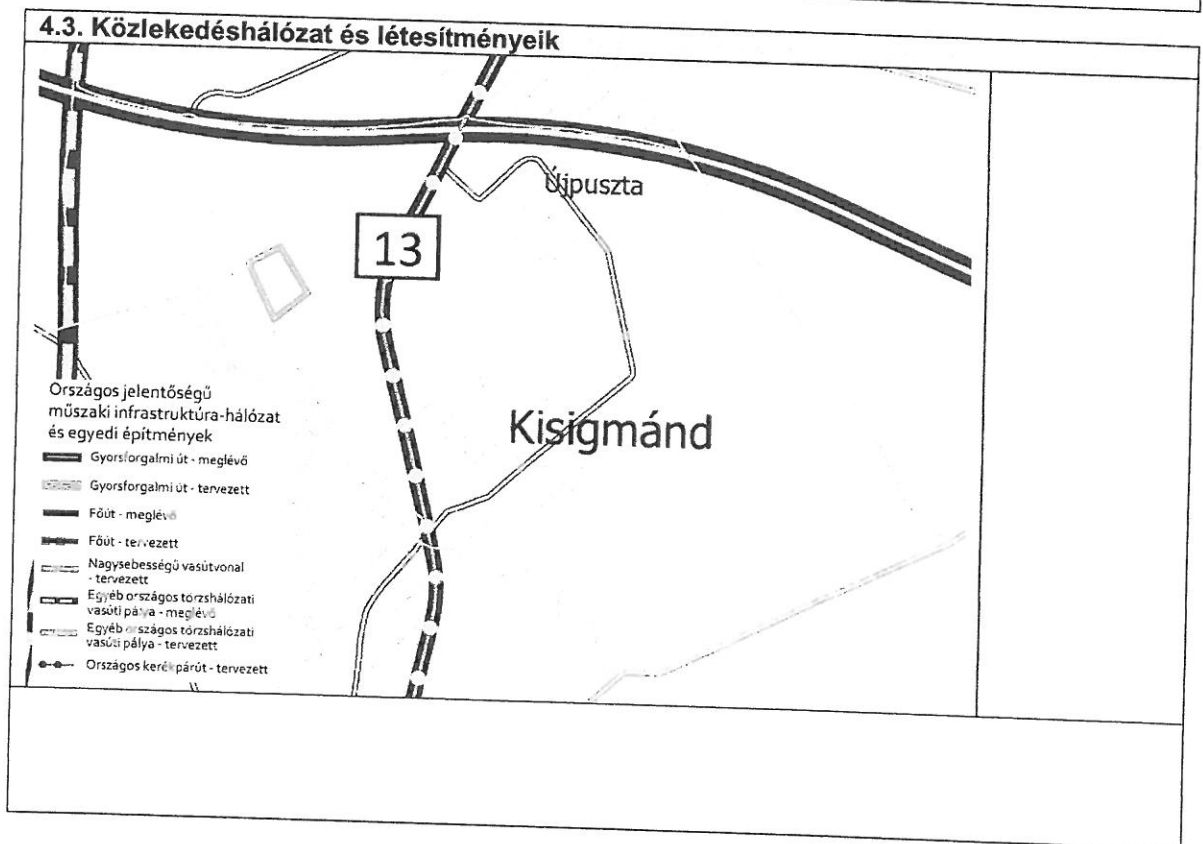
4.3. Közlekedéshálózat és létesítményeik

Újpuszta

13

Kisigmánd

Országos jelentőségű műszaki infrastruktúra-hálózat és egyedi építmények

Gyorsforgalmi út - meglévő

Gyorsforgalmi út - tervezett

Főút - meglévő

Főút - tervezett

Nagysebességű vasútvonal - tervezett

Egyéb országos törzshálózati vasúti pálya - meglévő

Egyéb országos törzshálózati vasúti pálya - tervezett

Országos kerékpárút - tervezett